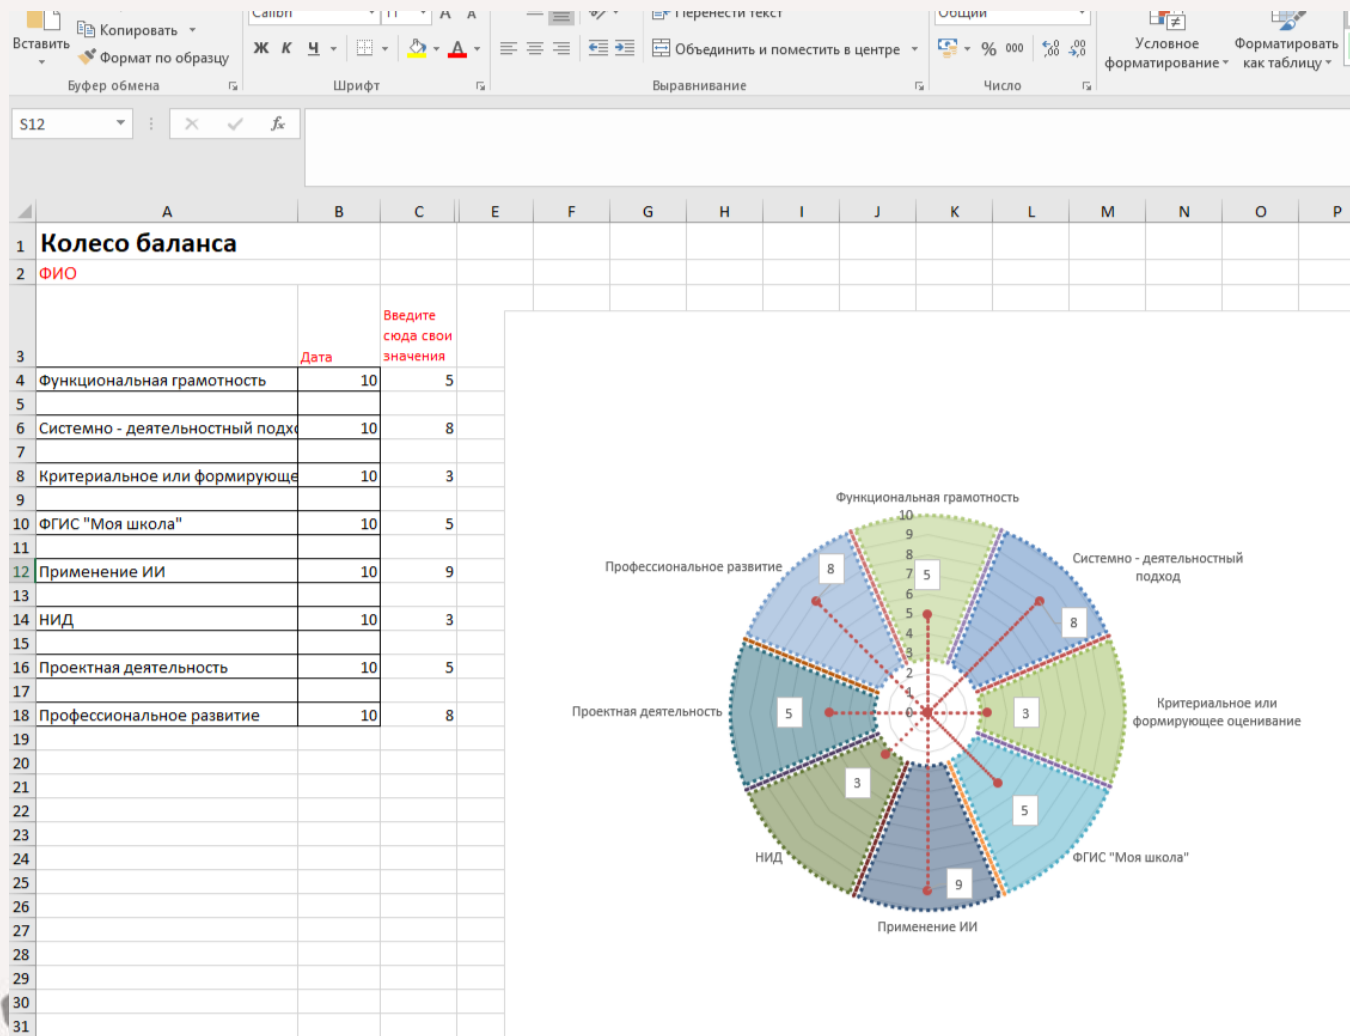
Вставить
Копировать
Формат по образцу
Буфер обмена
Calibri
11
Ж К Ч
Шрифт
Перенести текст
Объединить и поместить в центре
Выравнивание
Общий
% 000
Число
Условное форматирование
Форматировать как таблицу

S12
$f_x$

| | A | B | C | E | F | G | H | I | J | K | L | M | N | O | P |
|---|---|---|---|---|---|---|---|---|---|---|---|---|---|---|---|
| 1 | Колесо баланса | | | | | | | | | | | | | | |
| 2 | ФИО | | | | | | | | | | | | | | |
| 3 | | Дата | Введите сюда свои значения | | | | | | | | | | | | |
| 4 | Функциональная грамотность | 10 | 5 | | | | | | | | | | | | |
| 5 | | | | | | | | | | | | | | | |
| 6 | Системно - деятельностный подхо | 10 | 8 | | | | | | | | | | | | |
| 7 | | | | | | | | | | | | | | | |
| 8 | Критериальное или формирующе | 10 | 3 | | | | | | | | | | | | |
| 9 | | | | | | | | | | | | | | | |
| 10 | ФГИС "Моя школа" | 10 | 5 | | | | | | | | | | | | |
| 11 | | | | | | | | | | | | | | | |
| 12 | Применение ИИ | 10 | 9 | | | | | | | | | | | | |
| 13 | | | | | | | | | | | | | | | |
| 14 | НИД | 10 | 3 | | | | | | | | | | | | |
| 15 | | | | | | | | | | | | | | | |
| 16 | Проектная деятельность | 10 | 5 | | | | | | | | | | | | |
| 17 | | | | | | | | | | | | | | | |
| 18 | Профессиональное развитие | 10 | 8 | | | | | | | | | | | | |
| 19 | | | | | | | | | | | | | | | |
| 20 | | | | | | | | | | | | | | | |
| 21 | | | | | | | | | | | | | | | |
| 22 | | | | | | | | | | | | | | | |
| 23 | | | | | | | | | | | | | | | |
| 24 | | | | | | | | | | | | | | | |
| 25 | | | | | | | | | | | | | | | |
| 26 | | | | | | | | | | | | | | | |
| 27 | | | | | | | | | | | | | | | |
| 28 | | | | | | | | | | | | | | | |
| 29 | | | | | | | | | | | | | | | |
| 30 | | | | | | | | | | | | | | | |
| 31 | | | | | | | | | | | | | | | |

Функциональная грамотность
10 9 8 7 6 5 4 3 2 1 0
5
Системно - деятельностный подход
8
Критериальное или формирующее оценивание
3
ФГИС "Моя школа"
5
Применение ИИ
9
НИД
3
Проектная деятельность
5
Профессиональное развитие
8